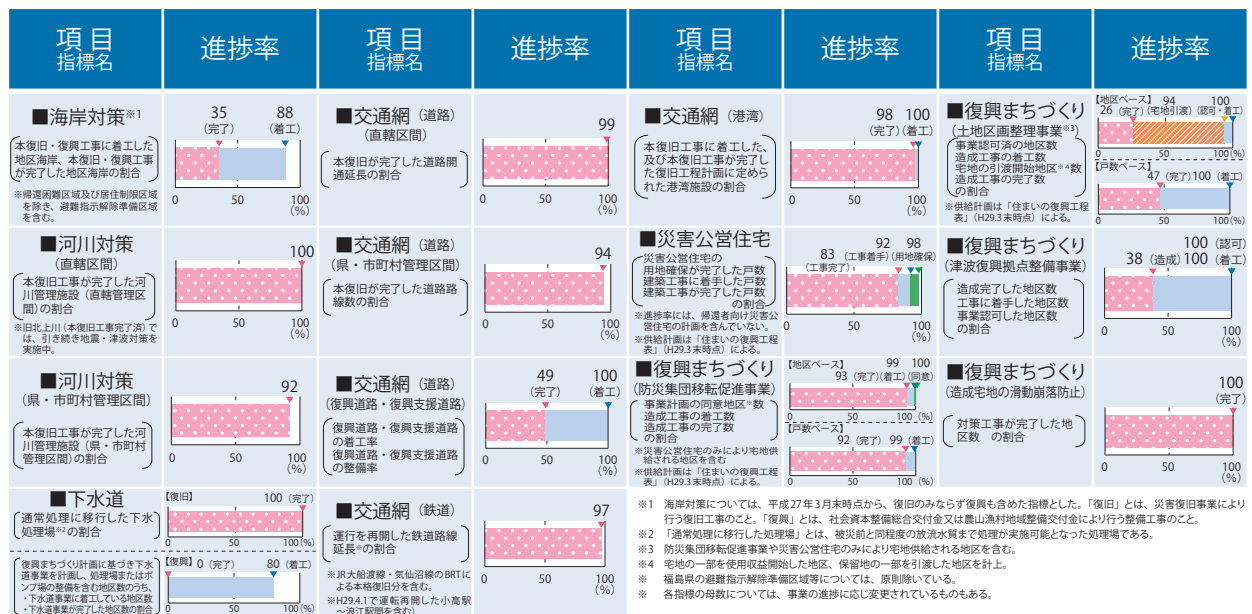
| 項目 指標名 | 進捗率 | 項目 指標名 | 進捗率 | 項目 指標名 | 進捗率 | 項目 指標名 | 進捗率 |
|---|---|---|---|---|---|---|---|
| ■海岸対策※1 本復旧・復興工事に着工した地区海岸、本復旧・復興工事が完了した地区海岸の割合 ※帰還困難区域及び居住制限区域を除き、避難指示解除準備区域を含む。 | 35 (完了) 88 (着工) 0 50 100 (%) | ■交通網（道路）(直轄区間) 本復旧が完了した道路開通延長の割合 | 99 0 50 100 (%) | ■交通網（港湾） 本復旧工事に着工した、及び本復旧工事が完了し復旧工程計画に定められた港湾施設の割合 | 98 (完了) 100 (着工) 0 50 100 (%) | ■復興まちづくり (土地区画整理事業※3) 事業認可済の地区数 造成工事の着工数 宅地の引渡開始地区※4数 造成工事の完了数 の割合 ※供給計画は「住まいの復興工程表」(H29.3末時点）による。 | 【地区ベース】26 (完了) 94 (宅地引渡) 100 (認可・着工) 0 50 100 (%) 【戸数ベース】47 (完了) 100 (着工) 0 50 100 (%) |
| ■河川対策 (直轄区間) 本復旧工事が完了した河川管理施設（直轄管理区間）の割合 ※旧北上川（本復旧工事完了済）では、引き続き地震・津波対策を実施中。 | 100 0 50 100 (%) | ■交通網（道路）(県・市町村管理区間) 本復旧が完了した道路路線数の割合 | 94 0 50 100 (%) | ■災害公営住宅 災害公営住宅の 用地確保が完了した戸数 建築工事に着手した戸数 建築工事が完了した戸数 の割合 ※進捗率には、帰還者向け災害公営住宅の計画を含んでいない。 ※供給計画は「住まいの復興工程表」(H29.3末時点）による。 | 83 (工事完了) 92 (工事着手) 98 (用地確保) 0 50 100 (%) | ■復興まちづくり (津波復興拠点整備事業) 造成完了した地区数 工事に着手した地区数 事業認可した地区数 の割合 | 100 (認可) 38 (造成) 100 (着工) 0 50 100 (%) |
| ■河川対策 (県・市町村管理区間) 本復旧工事が完了した河川管理施設（県・市町村管理区間）の割合 | 92 0 50 100 (%) | ■交通網（道路）(復興道路・復興支援道路) 復興道路・復興支援道路の着工率 復興道路・復興支援道路の整備率 | 49 (完了) 100 (着工) 0 50 100 (%) | ■復興まちづくり (防災集団移転促進事業) 事業計画の同意地区※数 造成工事の着工数 造成工事の完了数 の割合 ※災害公営住宅のみにより宅地供給される地区を含む ※供給計画は「住まいの復興工程表」(H29.3末時点）による。 | 【地区ベース】93 (完了) 99 (着工) 100 (同意) 0 50 100 (%) 【戸数ベース】92 (完了) 99 (着工) 0 50 100 (%) | ■復興まちづくり (造成宅地の滑動崩落防止) 対策工事が完了した地区数 の割合 | 100 (完了) 0 50 100 (%) |
| ■下水道 通常処理に移行した下水処理場※2の割合 復興まちづくり計画に基づき下水道事業を計画し、処理場またはポンプ場の整備を含む地区数のうち、・下水道事業に着工している地区数 ・下水道事業が完了した地区数の割合 | 【復旧】100 (完了) 0 50 100 (%) 【復興】0 (完了) 80 (着工) 0 50 100 (%) | ■交通網（鉄道） 運行を再開した鉄道路線延長※の割合 ※JR大船渡線・気仙沼線のBRTによる本格復旧分を含む。 ※H29.4.1で運転再開した小高駅〜浪江駅間を含む) | 97 0 50 100 (%) | | | | |

※1 海岸対策については、平成27年3月末時点から、復旧のみならず復興も含めた指標とした。「復旧」とは、災害復旧事業により行う復旧工事のこと。「復興」とは、社会資本整備総合交付金又は農山漁村地域整備交付金により行う整備工事のこと。
※2 「通常処理に移行した処理場」とは、被災前と同程度の放流水質まで処理が実施可能となった処理場である。
※3 防災集団移転促進事業や災害公営住宅のみにより宅地供給される地区を含む。
※4 宅地の一部を使用収益開始した地区、保留地の一部を引渡した地区を計上。
※ 福島県の避難指示解除準備区域等については、原則除いている。
※ 各指標の母数については、事業の進捗に応じ変更されているものもある。